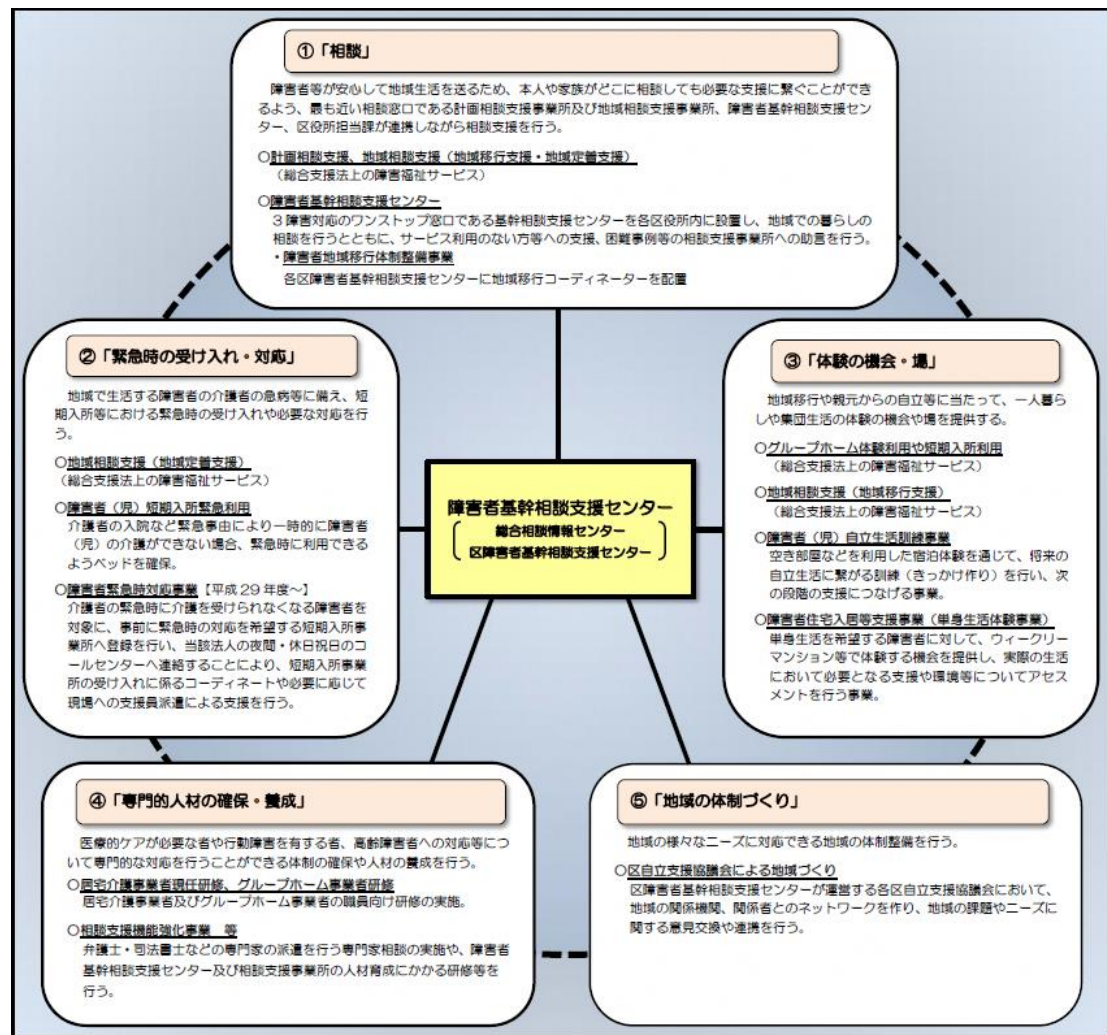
①「相談」

障害者等が安心して地域生活を送るため、本人や家族がどこに相談しても必要な支援に繋ぐことができるよう、最も近い相談窓口である計画相談支援事業所及び地域相談支援事業所、障害者基幹相談支援センター、区役所担当課が連携しながら相談支援を行う。

○計画相談支援、地域相談支援（地域移行支援・地域定着支援）
（総合支援法上の障害福祉サービス）

○障害者基幹相談支援センター
３障害対応のワンストップ窓口である基幹相談支援センターを各区役所内に設置し、地域での暮らしの相談を行うとともに、サービス利用のない方等への支援、困難事例等の相談支援事業所への助言を行う。
・障害者地域移行体制整備事業
各区障害者基幹相談支援センターに地域移行コーディネーターを配置

②「緊急時の受け入れ・対応」

地域で生活する障害者の介護者の急病等に備え、短期入所等における緊急時の受け入れや必要な対応を行う。

○地域相談支援（地域定着支援）
（総合支援法上の障害福祉サービス）

○障害者（児）短期入所緊急利用
介護者の入院など緊急事由により一時的に障害者（児）の介護ができない場合、緊急時に利用できるようベッドを確保。

○障害者緊急時対応事業【平成２９年度～】
介護者の緊急時に介護を受けられなくなる障害者を対象に、事前に緊急時の対応を希望する短期入所事業所へ登録を行い、当該法人の夜間・休日祝日のコールセンターへ連絡することにより、短期入所事業所の受け入れに係るコーディネートや必要に応じて現場への支援員派遣による支援を行う。

障害者基幹相談支援センター
総合相談情報センター
区障害者基幹相談支援センター

③「体験の機会・場」

地域移行や親元からの自立等に当たって、一人暮らしや集団生活の体験の機会や場を提供する。

○グループホーム体験利用や短期入所利用
（総合支援法上の障害福祉サービス）

○地域相談支援（地域移行支援）
（総合支援法上の障害福祉サービス）

○障害者（児）自立生活訓練事業
空き部屋などを利用した宿泊体験を通じて、将来の自立生活に繋がる訓練（きっかけ作り）を行い、次の段階の支援につなげる事業。

○障害者住宅入居等支援事業（単身生活体験事業）
単身生活を希望する障害者に対して、ウィークリーマンション等で体験する機会を提供し、実際の生活において必要となる支援や環境等についてアセスメントを行う事業。

④「専門的人材の確保・養成」

医療的ケアが必要な者や行動障害を有する者、高齢障害者への対応等について専門的な対応を行うことができる体制の確保や人材の養成を行う。
○居宅介護事業者現任研修、グループホーム事業者研修
居宅介護事業者及びグループホーム事業者の職員向け研修の実施。

○相談支援機能強化事業 等
弁護士・司法書士などの専門家の派遣を行う専門家相談の実施や、障害者基幹相談支援センター及び相談支援事業所の人材育成にかかる研修等を行う。

⑤「地域の体制づくり」

地域の様々なニーズに対応できる地域の体制整備を行う。

○区自立支援協議会による地域づくり
区障害者基幹相談支援センターが運営する各区自立支援協議会において、地域の関係機関、関係者とのネットワークを作り、地域の課題やニーズに関する意見交換や連携を行う。